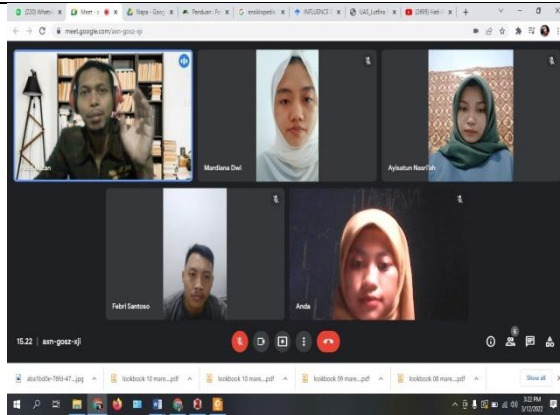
(220) WhatsA | Meet - | Napa - Goog | Panduan Pe | G ensiklopedia | INFLUENCE | UAS_Lutfina | (2895) Ket

meet.google.com/axn-gosz-xji

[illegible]uzan

Mardiana Dwi

Aylsatun Nasri'ah

Febri Santoso

Anda

15.22 | axn-gosz-xji

aba1bd0e-7d9d-47....jpg

lookbook 10 mare....pdf

lookbook 10 mare....pdf

lookbook 09 mare....pdf

lookbook 08 mare....pdf

Show all

3:22 PM
3/12/2022